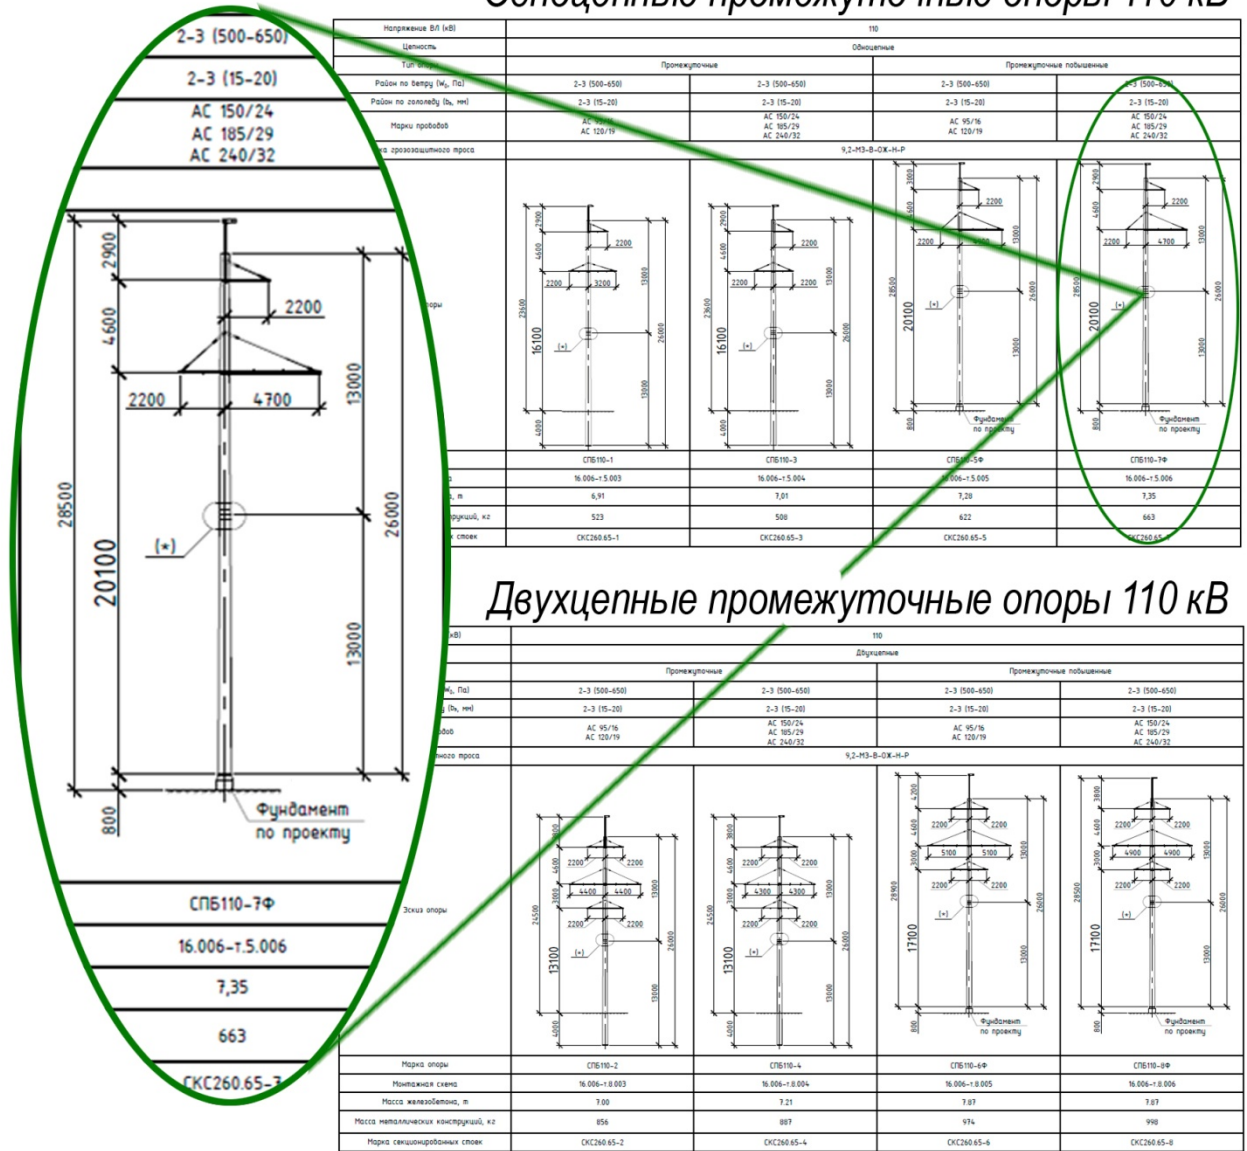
Одноцепные промежуточные опоры 110 кВ

2-3 (500-650)
2-3 (15-20)
АС 150/24
АС 185/29
АС 240/32
2900
2200
4600
2200
4700
13000
28500
20100
(*)
26000
13000
800
Фундамент по проекту
СПБ110-7Ф
16.006-т.5.006
7,35
663
СКС260.65-7

| Напряжение ВЛ (кВ) | 110 | | | |
|---|---|---|---|---|
| Цепность | Одноцепные | | | |
| Тип опоры | Промежуточные | | Промежуточные повышенные | |
| Район по ветру ($W_0$, Па) | 2-3 (500-650) | 2-3 (500-650) | 2-3 (500-650) | 2-3 (500-650) |
| Район по гололеду ($b_э$, мм) | 2-3 (15-20) | 2-3 (15-20) | 2-3 (15-20) | 2-3 (15-20) |
| Марки проводов | АС 95/16 АС 120/19 | АС 150/24 АС 185/29 АС 240/32 | АС 95/16 АС 120/19 | АС 150/24 АС 185/29 АС 240/32 |
| Марка грозозащитного троса | 9,2-М3-В-ОЖ-Н-Р | | | |
| Эскиз опоры | 2900 2200 4600 2200 3200 23500 16100 (*) 13000 26000 13000 4000 | 2900 2200 4600 2200 2200 23500 16100 (*) 13000 26000 13000 4000 | 3800 2200 4600 2200 4900 28500 20100 (*) 13000 26000 13000 800 Фундамент по проекту | 2900 2200 4600 2200 4700 28500 20100 (*) 13000 26000 13000 800 Фундамент по проекту |
| Марка опоры | СПБ110-1 | СПБ110-3 | СПБ110-5Ф | СПБ110-7Ф |
| Монтажная схема | 16.006-т.5.003 | 16.006-т.5.004 | 16.006-т.5.005 | 16.006-т.5.006 |
| Масса железобетона, т | 6,91 | 7,01 | 7,20 | 7,35 |
| Масса металлических конструкций, кг | 523 | 508 | 622 | 663 |
| Марка секционированных стоек | СКС260.65-1 | СКС260.65-3 | СКС260.65-5 | СКС260.65-7 |

Двухцепные промежуточные опоры 110 кВ

| Напряжение ВЛ (кВ) | 110 | | | |
|---|---|---|---|---|
| Цепность | Двухцепные | | | |
| Тип опоры | Промежуточные | | Промежуточные повышенные | |
| Район по ветру ($W_0$, Па) | 2-3 (500-650) | 2-3 (500-650) | 2-3 (500-650) | 2-3 (500-650) |
| Район по гололеду ($b_э$, мм) | 2-3 (15-20) | 2-3 (15-20) | 2-3 (15-20) | 2-3 (15-20) |
| Марки проводов | АС 95/16 АС 120/19 | АС 150/24 АС 185/29 АС 240/32 | АС 95/16 АС 120/19 | АС 150/24 АС 185/29 АС 240/32 |
| Марка грозозащитного троса | 9,2-М3-В-ОЖ-Н-Р | | | |
| Эскиз опоры | 3800 4600 3000 2200 2200 4400 4400 2200 2200 24500 13100 (*) 13000 26000 13000 4000 | 3800 4600 3000 2200 2200 4300 4300 2200 2200 24500 13100 (*) 13000 26000 13000 4000 | 4200 4600 3000 2200 2200 5100 5100 2200 2200 28900 17100 (*) 13000 26000 13000 800 Фундамент по проекту | 3800 4600 3000 2200 2200 4900 4900 2200 2200 28500 17100 (*) 13000 26000 13000 800 Фундамент по проекту |
| Марка опоры | СПБ110-2 | СПБ110-4 | СПБ110-6Ф | СПБ110-8Ф |
| Монтажная схема | 16.006-т.8.003 | 16.006-т.8.004 | 16.006-т.8.005 | 16.006-т.8.006 |
| Масса железобетона, т | 7.00 | 7.21 | 7.87 | 7.87 |
| Масса металлических конструкций, кг | 856 | 887 | 974 | 998 |
| Марка секционированных стоек | СКС260.65-2 | СКС260.65-4 | СКС260.65-6 | СКС260.65-8 |